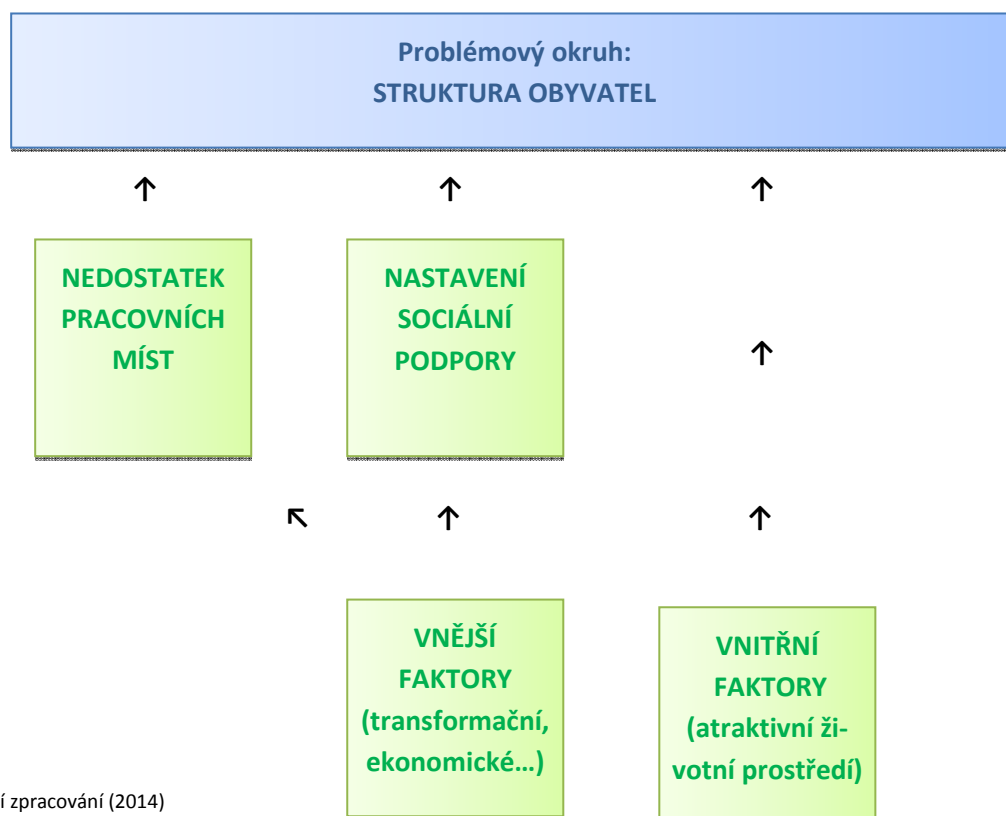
Problémový okruh:
STRUKTURA OBYVATEL

↑ ↑ ↑

NEDOSTATEK PRACOVNÍCH MÍST

NASTAVENÍ SOCIÁLNÍ PODPORY

↑

↖ ↑ ↑

VNĚJŠÍ FAKTORY (transformační, ekonomické…)

VNITŘNÍ FAKTORY (atraktivní životní prostředí)

í zpracování (2014)